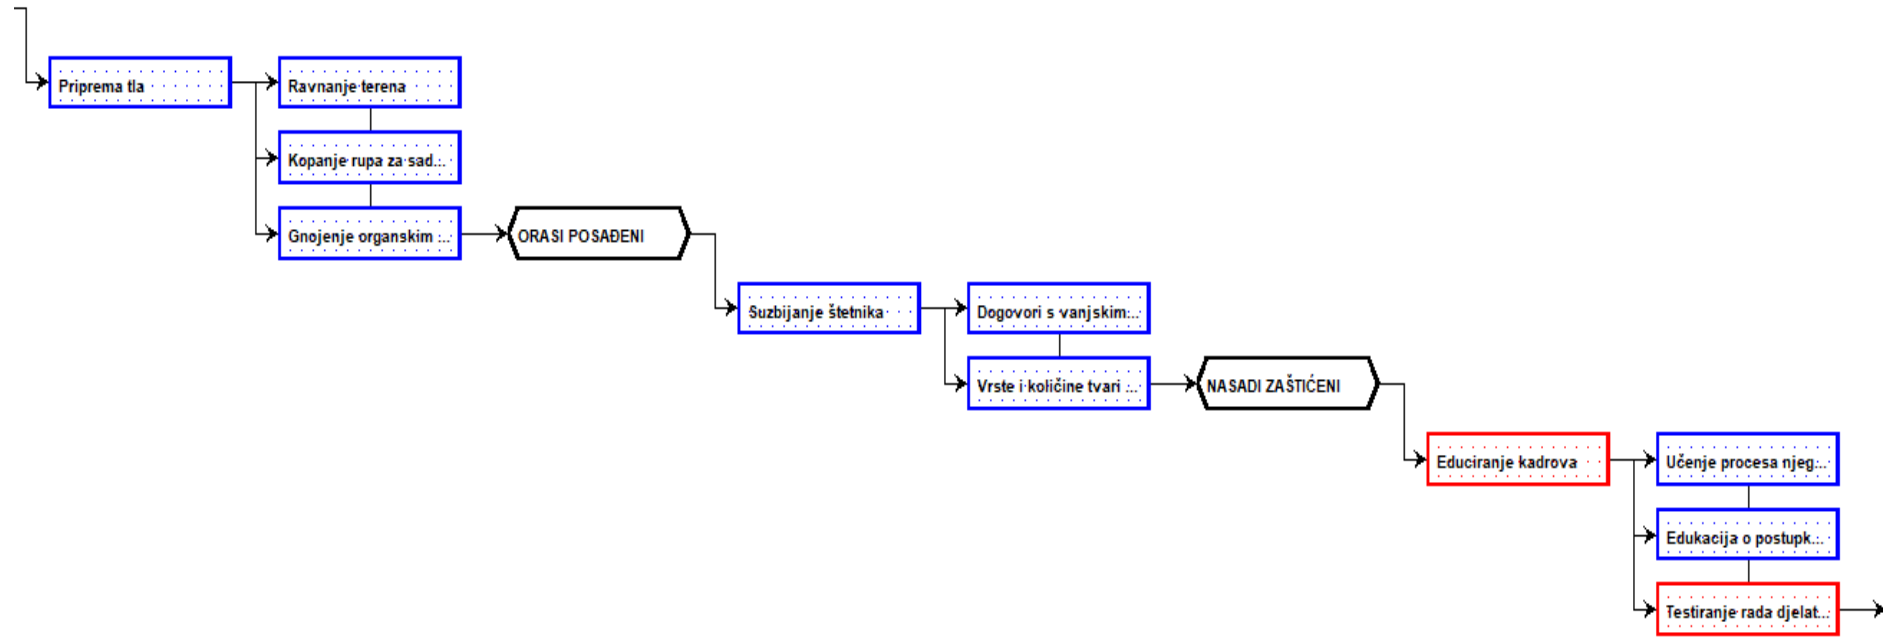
Priprema tla

Ravnanje terena

Kopanje rupa za sad...

Gnojenje organskim ...

ORASI POSAĐENI

Suzbijanje štetnika

Dogovori s vanjskim...

Vrste i količine tvari ...

NASADI ZAŠTIĆENI

Educiranje kadrova

Učenje procesa njeg...

Edukacija o postupk...

Testiranje rada djelat...